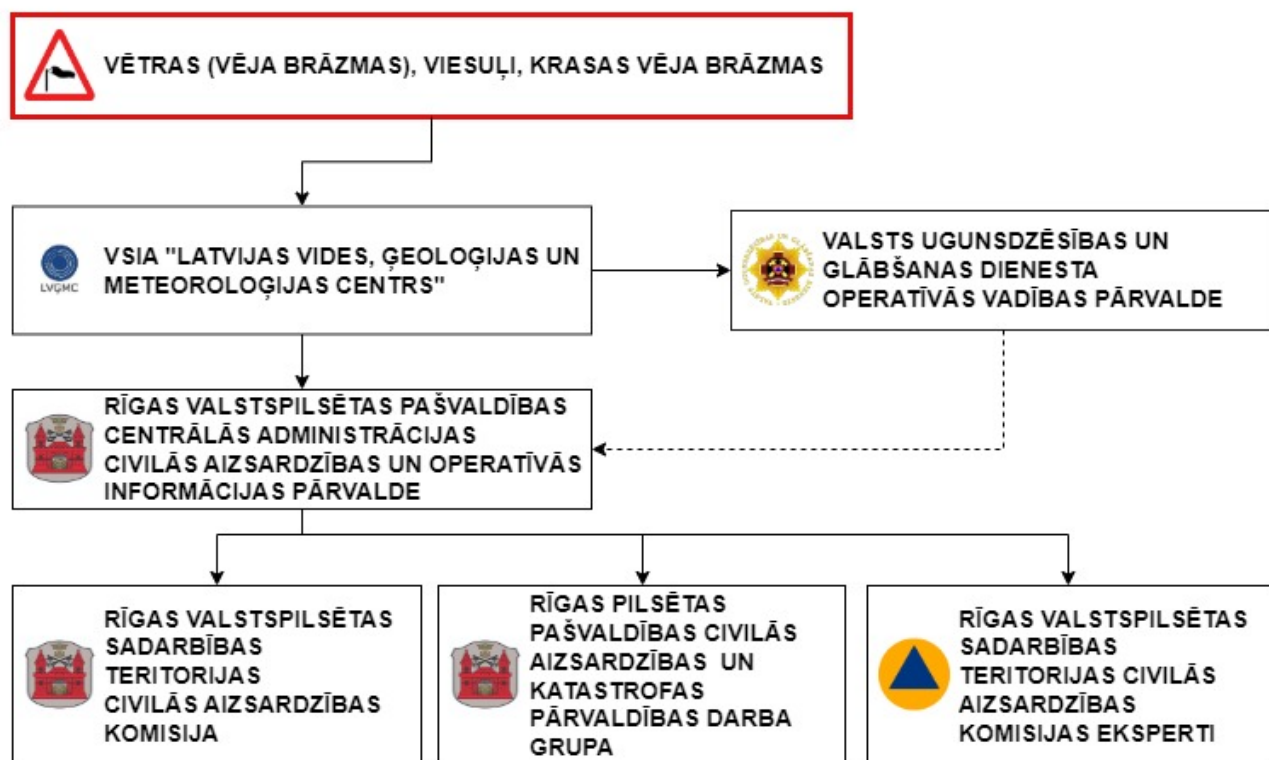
VĒTRAS (VĒJA BRĀZMAS), VIESUĻI, KRASAS VĒJA BRĀZMAS

LVĢMC

VSIA "LATVIJAS VIDES, ĢEOLOĢIJAS UN METEOROLOĢIJAS CENTRS"

VALSTS UGUNSDZĒSĪBAS UN GLĀBŠANAS DIENESTA OPERATĪVĀS VADĪBAS PĀRVALDE

RĪGAS VALSTSPILSĒTAS PAŠVALDĪBAS CENTRĀLĀS ADMINISTRĀCIJAS CIVILĀS AIZSARDZĪBAS UN OPERATĪVĀS INFORMĀCIJAS PĀRVALDE

RĪGAS VALSTSPILSĒTAS SADARBĪBAS TERITORIJAS CIVILĀS AIZSARDZĪBAS KOMISIJA

RĪGAS PILSĒTAS PAŠVALDĪBAS CIVILĀS AIZSARDZĪBAS UN KATASTROFAS PĀRVALDĪBAS DARBA GRUPA

RĪGAS VALSTSPILSĒTAS SADARBĪBAS TERITORIJAS CIVILĀS AIZSARDZĪBAS KOMISIJAS EKSPERTI